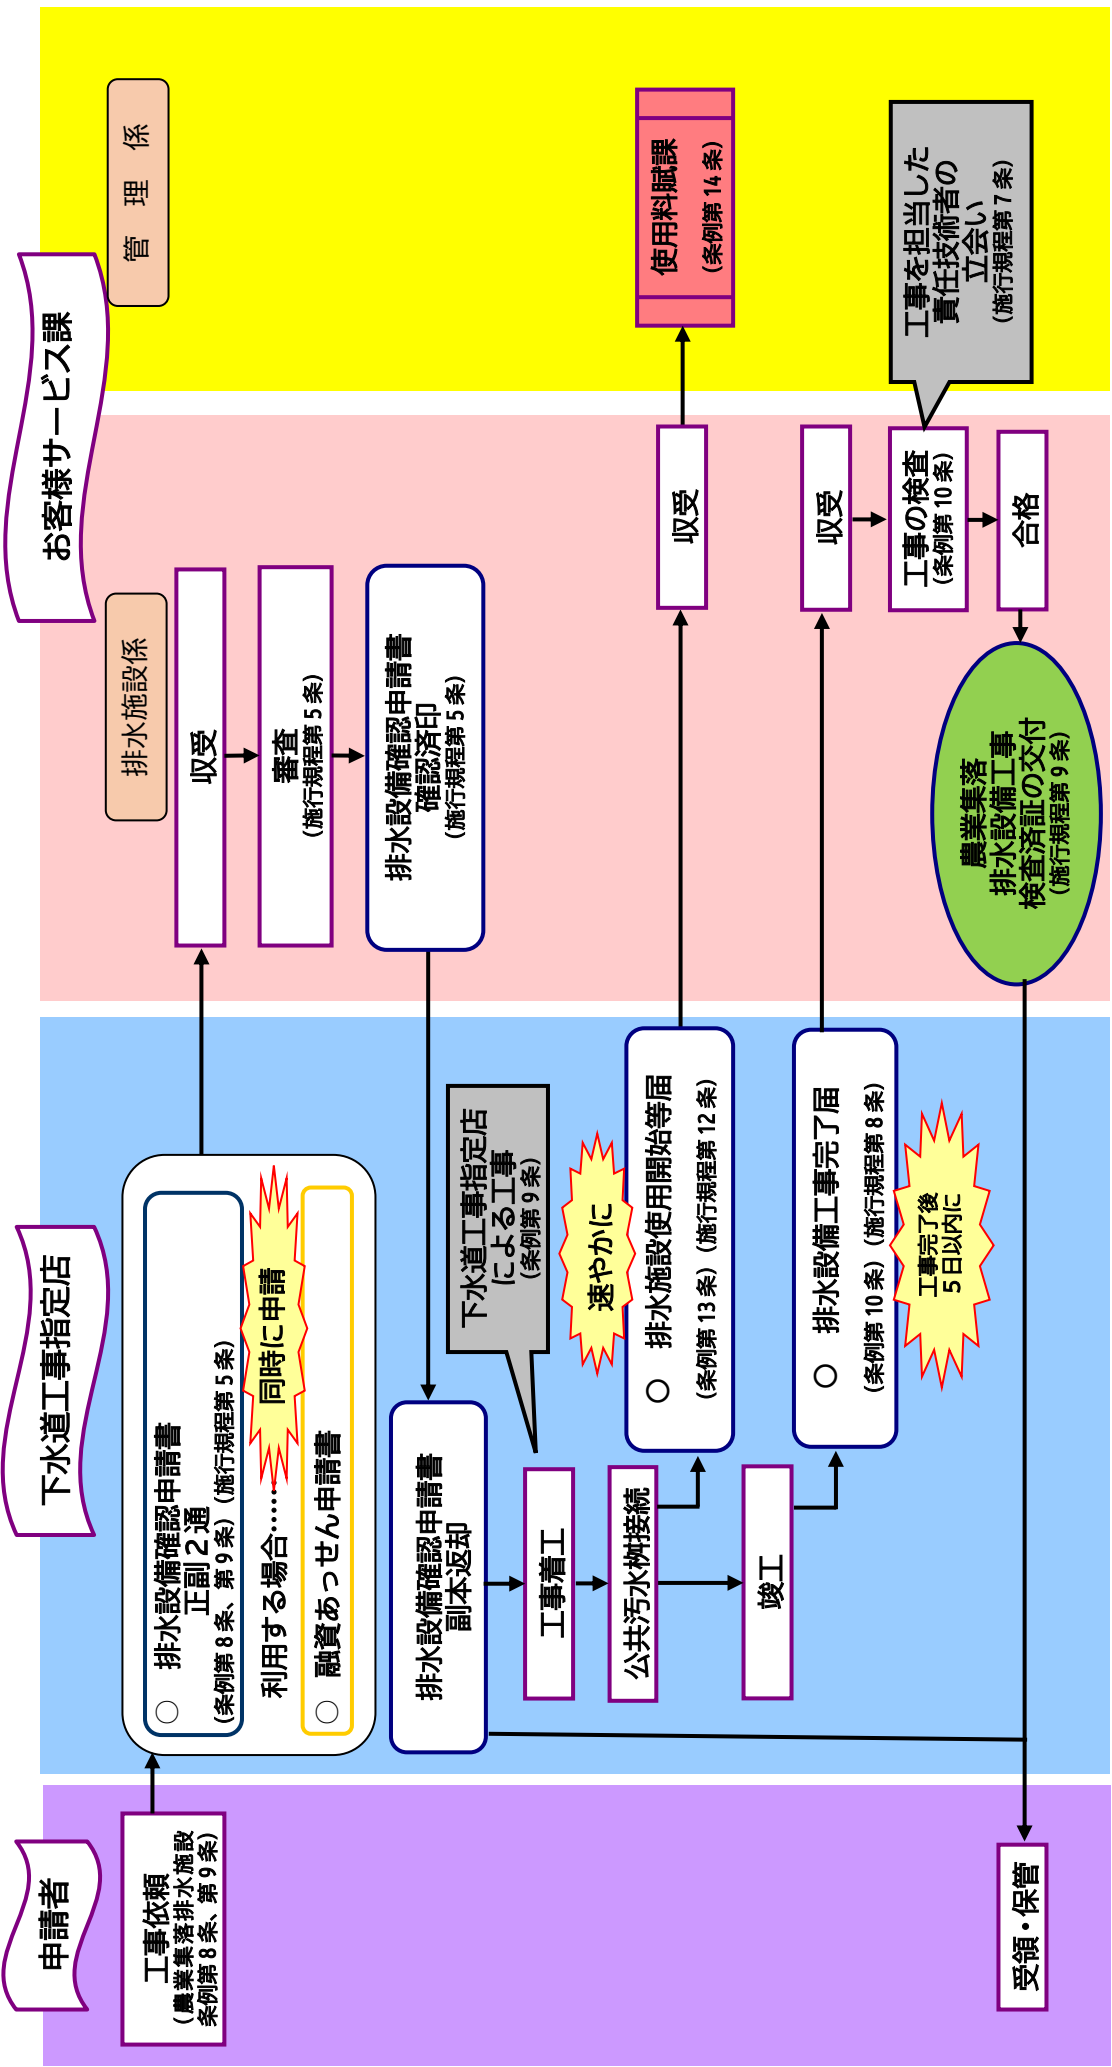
お客様サービス課

管理係

使用料賦課
(条例第14条)

工事を担当した責任技術者の立会い
(施行規程第7条)

排水施設係

収受

審査
(施行規程第5条)

排水設備確認申請書
確認済印
(施行規程第5条)

収受

収受

工事の検査
(条例第10条)

合格

農業集落
排水設備工事
検査済証の交付
(施行規程第9条)

下水道工事指定店

○ 排水設備確認申請書
正副2通
(条例第8条、第9条)(施行規程第5条)

利用する場合……

同時に申請

○ 融資あっせん申請書

排水設備確認申請書
副本返却

下水道工事指定店
による工事
(条例第9条)

工事着工

公共汚水桝接続

竣工

速やかに

○ 排水施設使用開始等届
(条例第13条)(施行規程第12条)

○ 排水設備工事完了届
(条例第10条)(施行規程第8条)

工事完了後
5日以内に

申請者

工事依頼
(農業集落排水施設条例第8条、第9条)

受領・保管